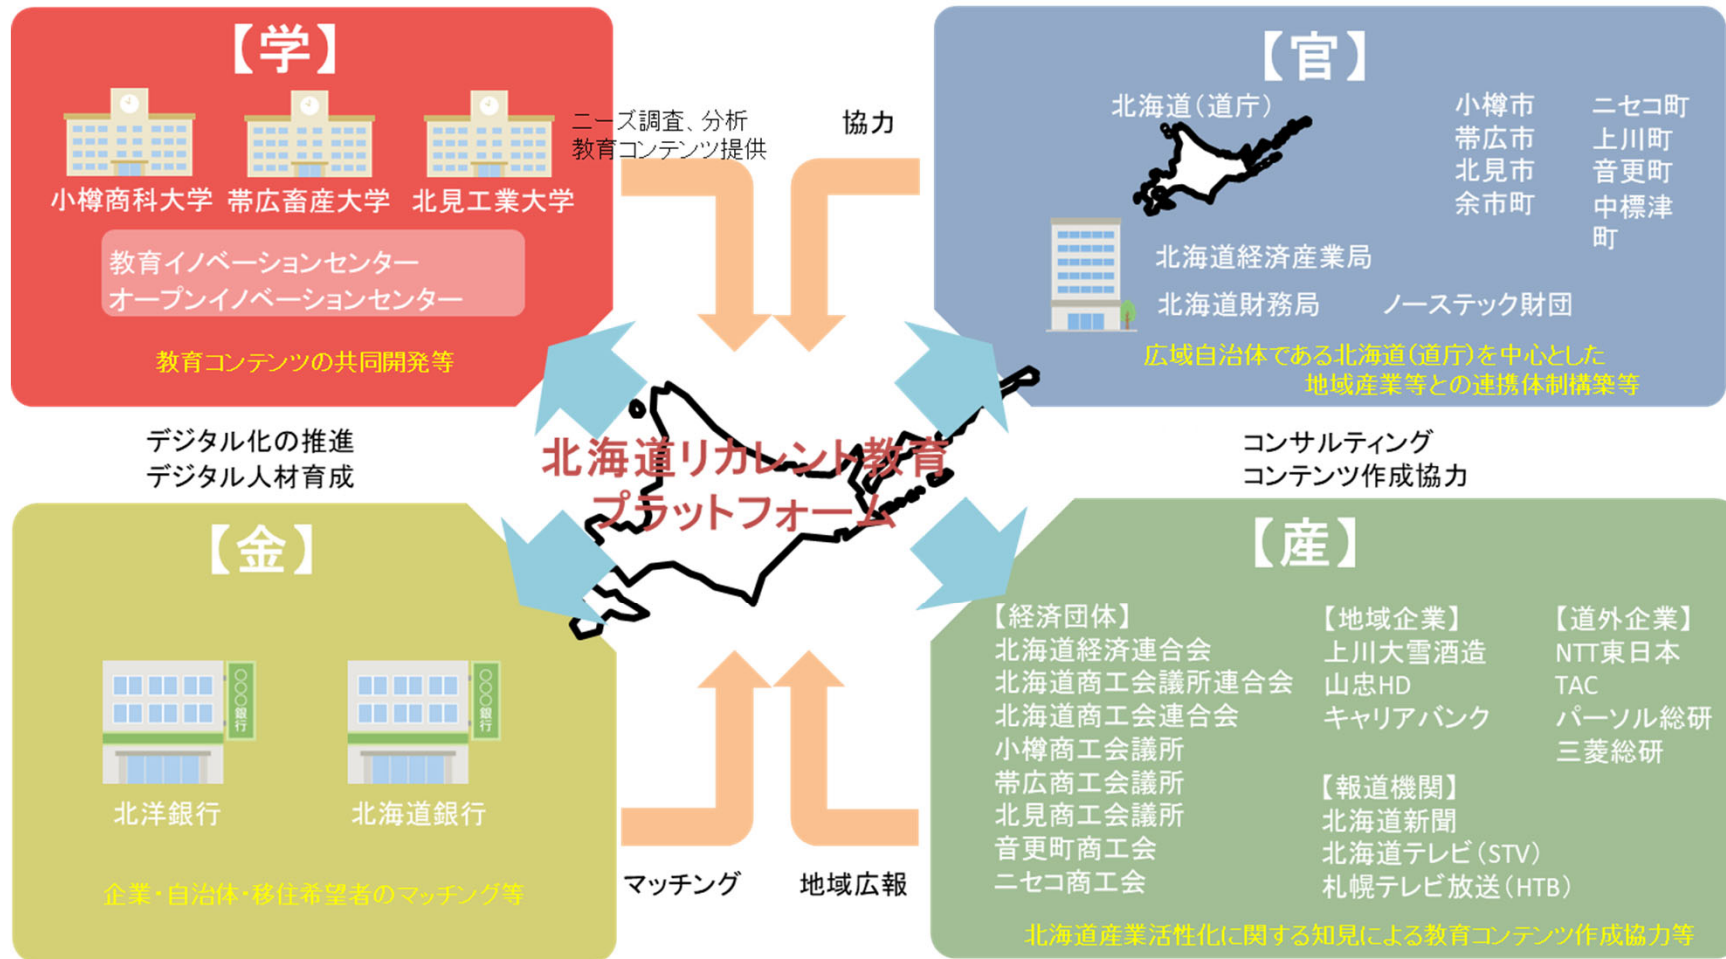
【学】

小樽商科大学 帯広畜産大学 北見工業大学

教育イノベーションセンター
オープンイノベーションセンター

教育コンテンツの共同開発等

ニーズ調査、分析
教育コンテンツ提供

協力

【官】

北海道（道庁）

小樽市
帯広市
北見市
余市町

ニセコ町
上川町
音更町
中標津町

北海道経済産業局
北海道財務局
ノーステック財団

広域自治体である北海道（道庁）を中心とした地域産業等との連携体制構築等

デジタル化の推進
デジタル人材育成

北海道リカレント教育プラットフォーム

コンサルティング
コンテンツ作成協力

【金】

北洋銀行 北海道銀行

企業・自治体・移住希望者のマッチング等

マッチング

地域広報

【産】

【経済団体】
北海道経済連合会
北海道商工会議所連合会
北海道商工会連合会
小樽商工会議所
帯広商工会議所
北見商工会議所
音更町商工会
ニセコ商工会

【地域企業】
上川大雪酒造
山忠HD
キャリアバンク

【報道機関】
北海道新聞
北海道テレビ（STV）
札幌テレビ放送（HTB）

【道外企業】
NTT東日本
TAC
パーソル総研
三菱総研

北海道産業活性化に関する知見による教育コンテンツ作成協力等